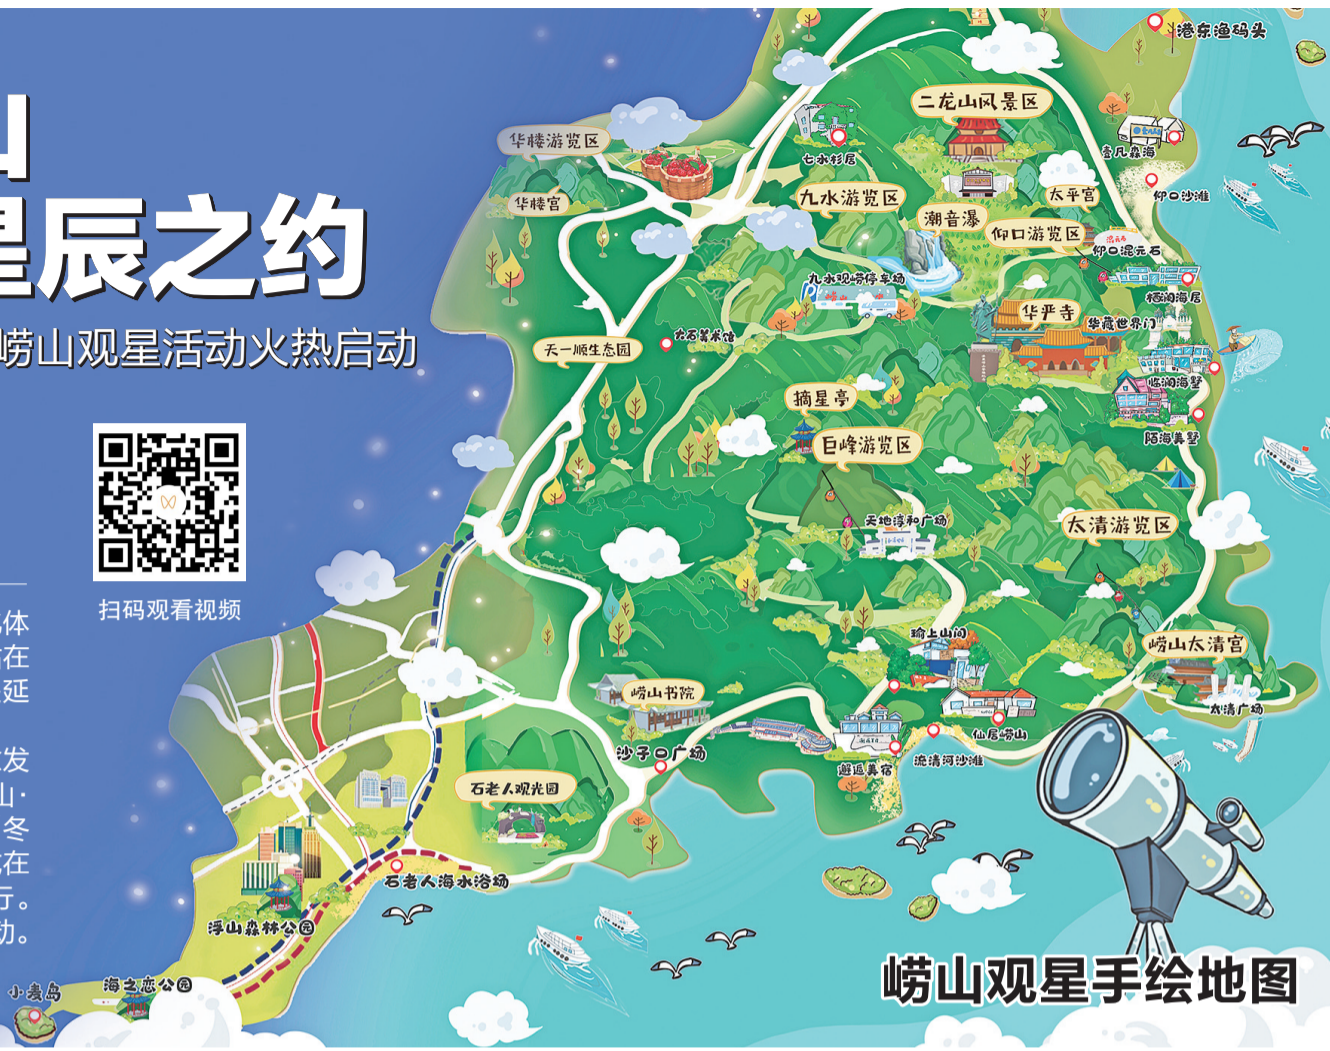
山
星辰之约
崂山观星活动火热启动

扫码观看视频

体
在
延

发
山·
冬
在
行。
动。

港东渔码头
二龙山风景区
华楼游览区
七水杉居
雪几家海
华楼宫
九水游览区
太平宫
仰口沙滩
潮音瀑
仰口游览区
仰口混元石
九水观崂停车场
栖澜海居
天一顺生态园
九石美术馆
华严寺
华藏世界门
临湖海墅
摘星亭
巨峰游览区
陌海美墅
天地泰和广场
太清游览区
翰上山间
崂山太清宫
崂山书院
太清广场
沙子口广场
仙居崂山
避暑美宿
流清河沙滩
石老人观光园
石老人海水浴场
浮山森林公园
小麦岛
海之恋公园
崂山观星手绘地图